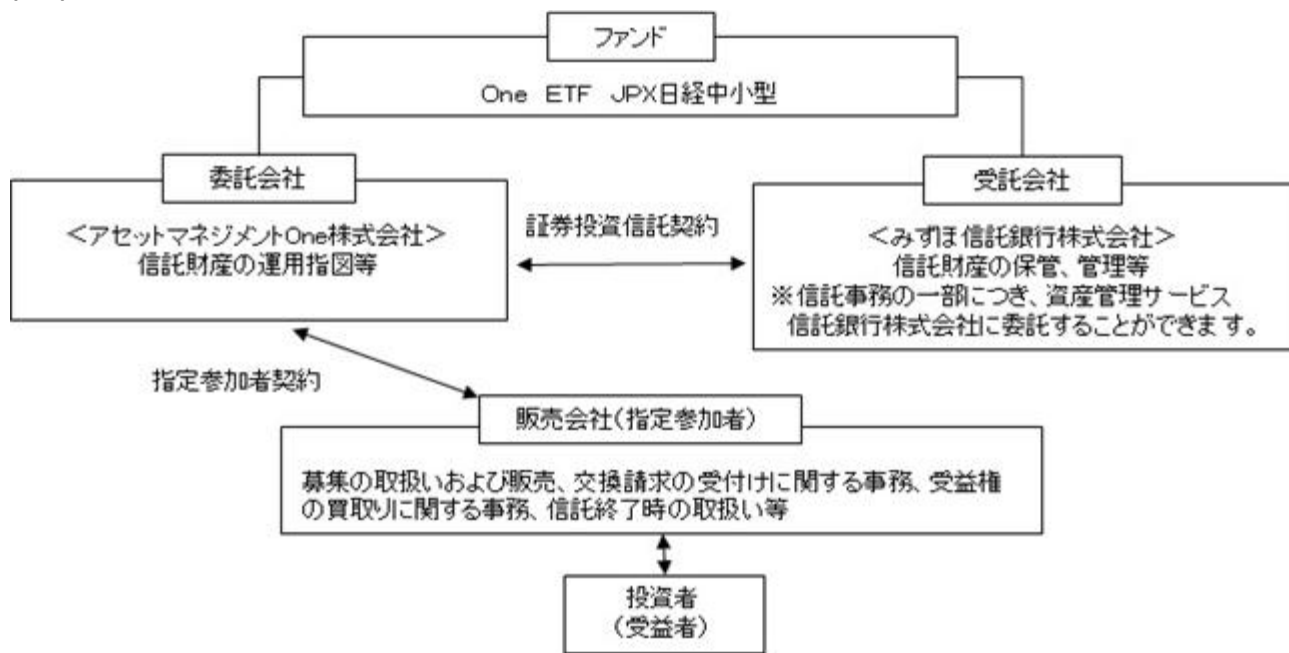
ファンド

One ETF JPX日経中小型

委託会社

<アセットマネジメントOne株式会社>
信託財産の運用指図等

証券投資信託契約

受託会社

<みずほ信託銀行株式会社>
信託財産の保管、管理等
※信託事務の一部につき、資産管理サービス信託銀行株式会社に委託することができます。

指定参加者契約

販売会社(指定参加者)

募集の取扱いおよび販売、交換請求の受付けに関する事務、受益権の買取りに関する事務、信託終了時の取扱い等

投資者
(受益者)